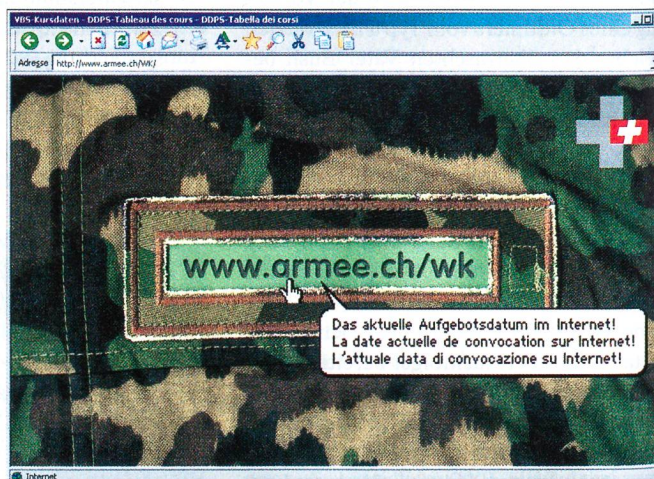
VBS-Kursdaten - DDPS-Tableau des cours - DDPS-Tabella dei corsi

Adresse http://www.armee.ch/WK/

www.armee.ch/wk

Das aktuelle Aufgebotsdatum im Internet!
La date actuelle de convocation sur Internet!
L'attuale data di convocazione su Internet!

Internet